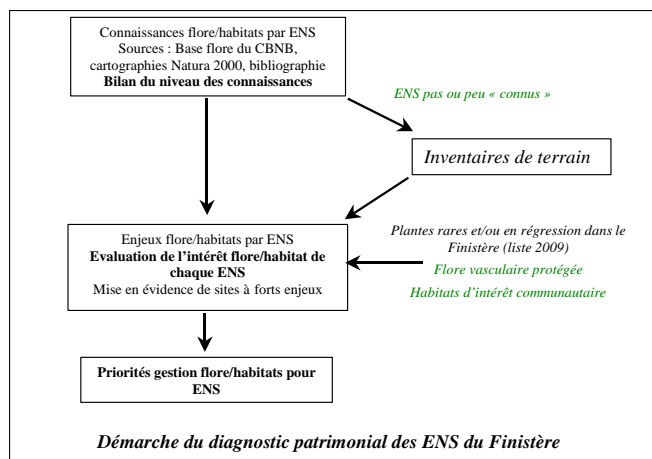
Connaissances flore/habitats par ENS
Sources : Base flore du CBNB, cartographies Natura 2000, bibliographie
**Bilan du niveau des connaissances**

*ENS pas ou peu « connus »*

*Inventaires de terrain*

Enjeux flore/habitats par ENS
**Evaluation de l'intérêt flore/habitat de chaque ENS**
Mise en évidence de sites à forts enjeux

*Plantes rares et/ou en régression dans le Finistère (liste 2009)*
*Flore vasculaire protégée*
*Habitats d'intérêt communautaire*

**Priorités gestion flore/habitats pour ENS**

***Démarche du diagnostic patrimonial des ENS du Finistère***